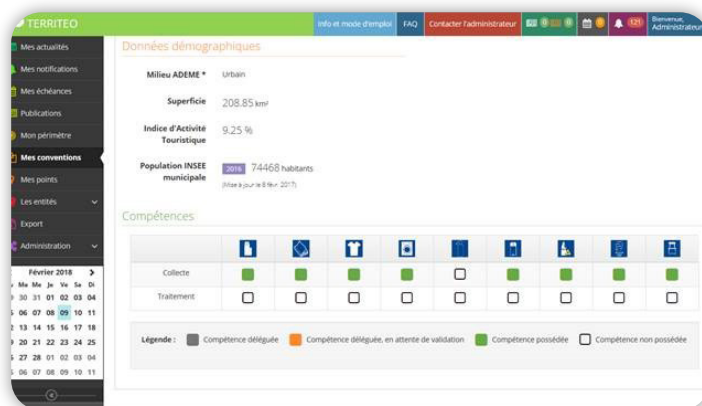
TERRITEO

Info et mode d'emploi FAQ Contacter l'administrateur 0 0 0 121 Bienvenue, Administrateur

Mes actualités
Mes notifications
Mes échéances
Publications
Mon périmètre
Mes conventions
Mes points
Les entités
Export
Administration

Février 2018
Ma Me Je Ve Sa Di
30 31 01 02 03 04
06 07 08 09 10 11
13 14 15 16 17 18
20 21 22 23 24 25
27 28 01 02 03 04
06 07 08 09 10 11

Données démographiques

Milieu ADEME * Urbain

Superficie 208.85 km²

Indice d'Activité Touristique 9.25 %

Population INSEE municipale 2016 74468 habitants
(Mise à jour le 8 févr. 2017)

Compétences

| | | | | | | | | | |
|---|---|---|---|---|---|---|---|---|---|
| Collecte | | | | | | | | | |
| Traitement | | | | | | | | | |

Légende : Compétence déléguée Compétence déléguée, en attente de validation Compétence possédée Compétence non possédée